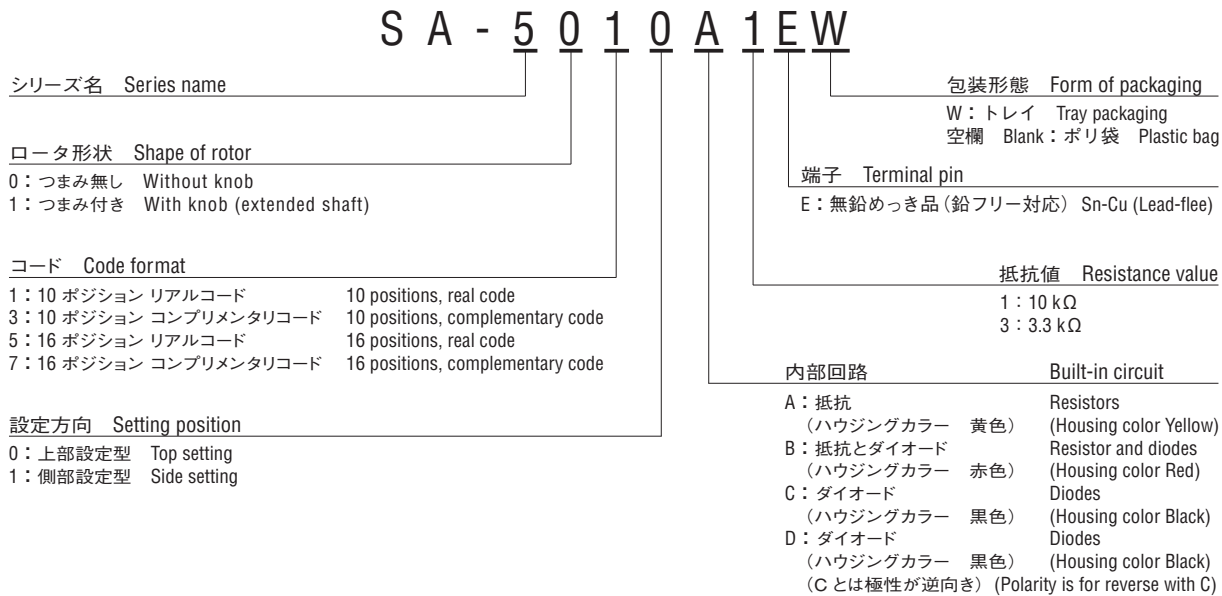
S A - 5 0 1 0 A 1 E W

シリーズ名 Series name

ロータ形状 Shape of rotor
0：つまみ無し Without knob
1：つまみ付き With knob (extended shaft)

コード Code format
1：10 ポジション リアルコード 10 positions, real code
3：10 ポジション コンプリメンタリコード 10 positions, complementary code
5：16 ポジション リアルコード 16 positions, real code
7：16 ポジション コンプリメンタリコード 16 positions, complementary code

設定方向 Setting position
0：上部設定型 Top setting
1：側部設定型 Side setting

包装形態 Form of packaging
W：トレイ Tray packaging
空欄 Blank：ポリ袋 Plastic bag

端子 Terminal pin
E：無鉛めっき品（鉛フリー対応） Sn-Cu (Lead-flee)

抵抗値 Resistance value
1：10 kΩ
3：3.3 kΩ

内部回路 Built-in circuit
A：抵抗 Resistors
（ハウジングカラー 黄色） (Housing color Yellow)
B：抵抗とダイオード Resistor and diodes
（ハウジングカラー 赤色） (Housing color Red)
C：ダイオード Diodes
（ハウジングカラー 黒色） (Housing color Black)
D：ダイオード Diodes
（ハウジングカラー 黒色） (Housing color Black)
（C とは極性が逆向き） (Polarity is for reverse with C)